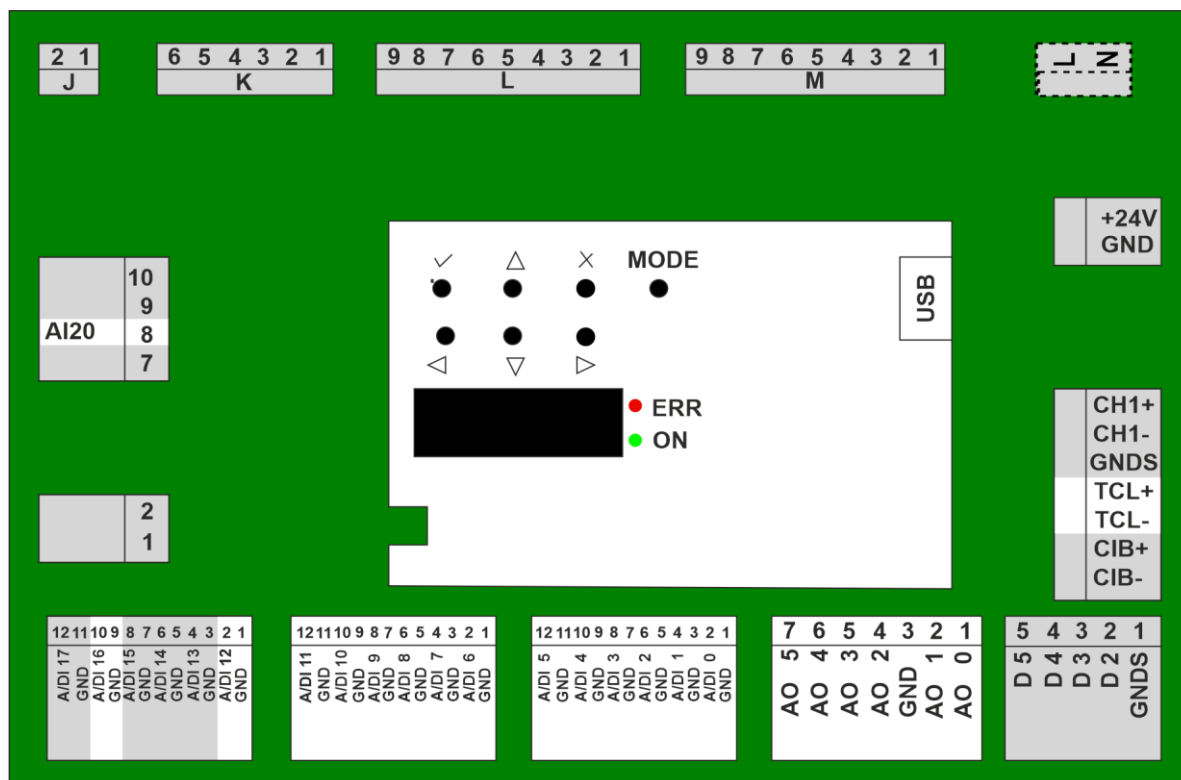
2 1
J

6 5 4 3 2 1
K

9 8 7 6 5 4 3 2 1
L

9 8 7 6 5 4 3 2 1
M

L N

+24V
GND

✓ △ × MODE

◁ ▽ ▷

ERR
ON

USB

10
9
AI20 8
7

2
1

CH1+
CH1-
GNDS
TCL+
TCL-
CIB+
CIB-

12 11 10 9 8 7 6 5 4 3 2 1
A/DI 17
GND
A/DI 16
GND
A/DI 15
GND
A/DI 14
GND
A/DI 13
GND
A/DI 12
GND

12 11 10 9 8 7 6 5 4 3 2 1
A/DI 11
GND
A/DI 10
GND
A/DI 9
GND
A/DI 8
GND
A/DI 7
GND
A/DI 6
GND

12 11 10 9 8 7 6 5 4 3 2 1
A/DI 5
GND
A/DI 4
GND
A/DI 3
GND
A/DI 2
GND
A/DI 1
GND
A/DI 0
GND

7 6 5 4 3 2 1
AO 5
AO 4
AO 3
AO 2
GND
AO 1
AO 0

5 4 3 2 1
D 5
D 4
D 3
D 2
GNDS